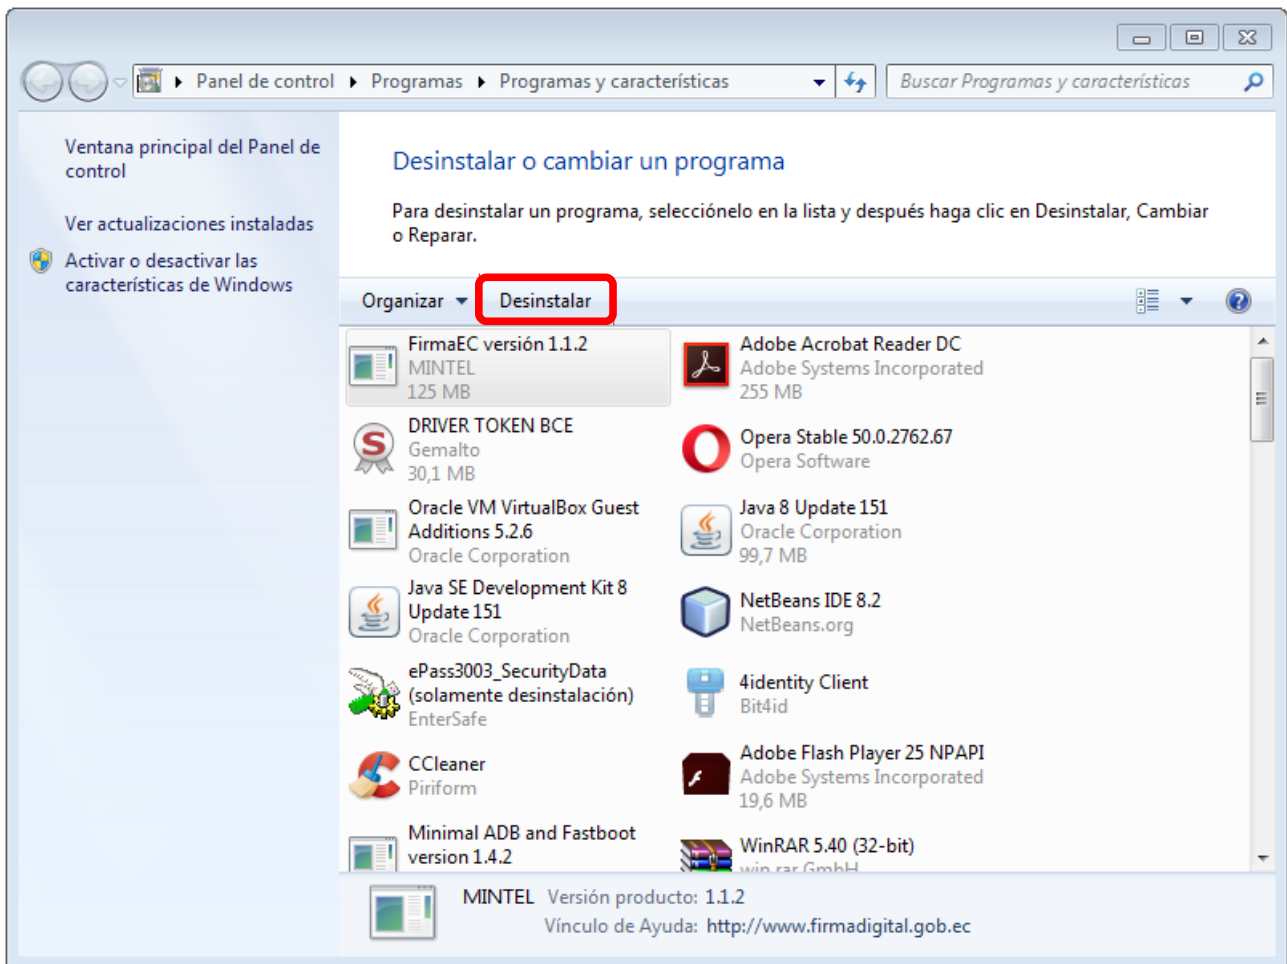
Panel de control ▸ Programas ▸ Programas y características

Buscar Programas y características

Ventana principal del Panel de control

Ver actualizaciones instaladas

Activar o desactivar las características de Windows

Desinstalar o cambiar un programa

Para desinstalar un programa, selecciónelo en la lista y después haga clic en Desinstalar, Cambiar o Reparar.

Organizar ▾ Desinstalar

FirmaEC versión 1.1.2
MINTEL
125 MB

Adobe Acrobat Reader DC
Adobe Systems Incorporated
255 MB

DRIVER TOKEN BCE
Gemalto
30,1 MB

Opera Stable 50.0.2762.67
Opera Software

Oracle VM VirtualBox Guest Additions 5.2.6
Oracle Corporation

Java 8 Update 151
Oracle Corporation
99,7 MB

Java SE Development Kit 8 Update 151
Oracle Corporation

NetBeans IDE 8.2
NetBeans.org

ePass3003_SecurityData (solamente desinstalación)
EnterSafe

4identity Client
Bit4id

CCleaner
Piriform

Adobe Flash Player 25 NPAPI
Adobe Systems Incorporated
19,6 MB

Minimal ADB and Fastboot version 1.4.2

WinRAR 5.40 (32-bit)
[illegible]

MINTEL Versión producto: 1.1.2
Vínculo de Ayuda: http://www.firmadigital.gob.ec